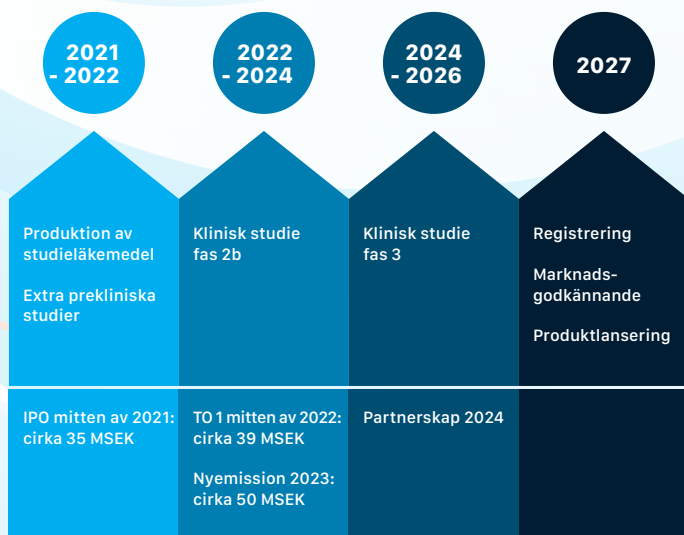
2021 - 2022

2022 - 2024

2024 - 2026

2027

Produktion av studieläkemedel

Extra prekliniska studier

Klinisk studie fas 2b

Klinisk studie fas 3

Registrering

Marknads-godkännande

Produktlansering

IPO mitten av 2021: cirka 35 MSEK

TO 1 mitten av 2022: cirka 39 MSEK

Nyemission 2023: cirka 50 MSEK

Partnerskap 2024